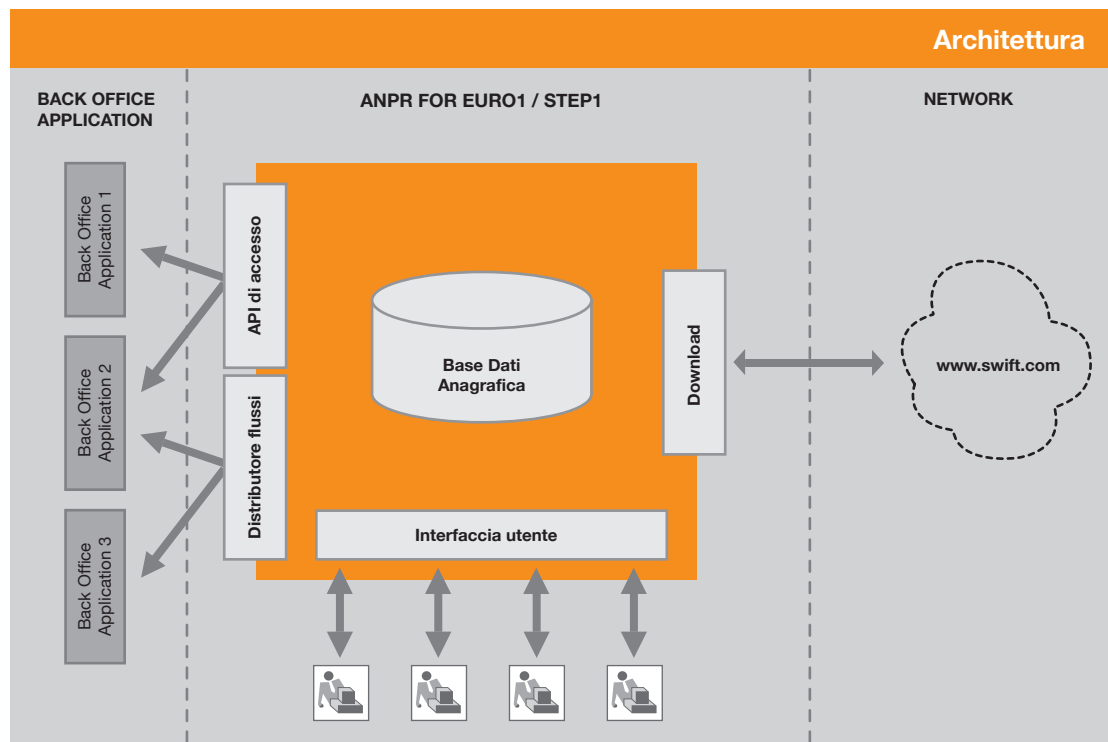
Architettura

BACK OFFICE APPLICATION

ANPR FOR EURO1 / STEP1

NETWORK

Back Office Application 1

Back Office Application 2

Back Office Application 3

API di accesso

Distributore flussi

Base Dati Anagrafica

Download

www.swift.com

Interfaccia utente